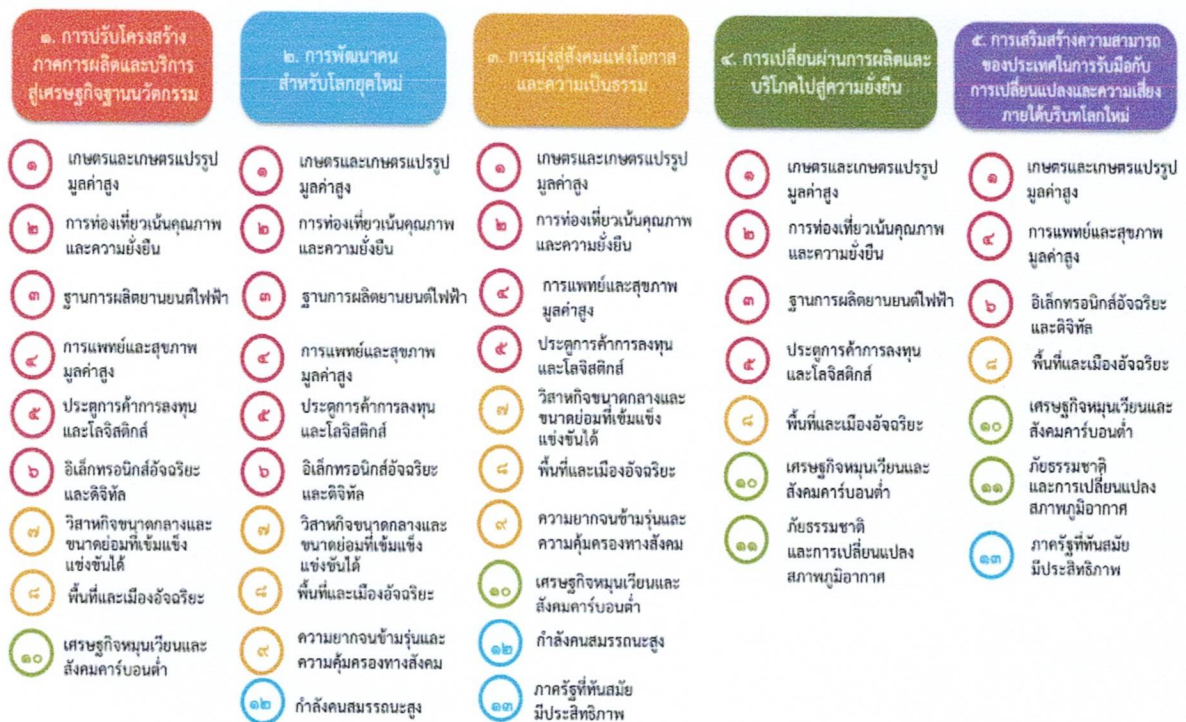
๑. การปรับโครงสร้างภาคการผลิตและบริการสู่เศรษฐกิจฐานนวัตกรรม

๑ เกษตรและเกษตรแปรรูปมูลค่าสูง

๒ การท่องเที่ยวเน้นคุณภาพและความยั่งยืน

๓ ฐานการผลิตยานยนต์ไฟฟ้า

๔ การแพทย์และสุขภาพมูลค่าสูง

๕ ประตูการค้าการลงทุนและโลจิสติกส์

๖ อิเล็กทรอนิกส์อัจฉริยะและดิจิทัล

๗ วิสาหกิจขนาดกลางและขนาดย่อมที่เข้มแข็งแข่งขันได้

๘ พื้นที่และเมืองอัจฉริยะ

๑๐ เศรษฐกิจหมุนเวียนและสังคมคาร์บอนต่ำ

๒. การพัฒนาคนสำหรับโลกยุคใหม่

๑ เกษตรและเกษตรแปรรูปมูลค่าสูง

๒ การท่องเที่ยวเน้นคุณภาพและความยั่งยืน

๓ ฐานการผลิตยานยนต์ไฟฟ้า

๔ การแพทย์และสุขภาพมูลค่าสูง

๕ ประตูการค้าการลงทุนและโลจิสติกส์

๖ อิเล็กทรอนิกส์อัจฉริยะและดิจิทัล

๗ วิสาหกิจขนาดกลางและขนาดย่อมที่เข้มแข็งแข่งขันได้

๘ พื้นที่และเมืองอัจฉริยะ

๙ ความยากจนข้ามรุ่นและความคุ้มครองทางสังคม

๑๒ กำลังคนสมรรถนะสูง

๓. การมุ่งสู่สังคมแห่งโอกาสและความเป็นธรรม

๑ เกษตรและเกษตรแปรรูปมูลค่าสูง

๒ การท่องเที่ยวเน้นคุณภาพและความยั่งยืน

๔ การแพทย์และสุขภาพมูลค่าสูง

๕ ประตูการค้าการลงทุนและโลจิสติกส์

๗ วิสาหกิจขนาดกลางและขนาดย่อมที่เข้มแข็งแข่งขันได้

๘ พื้นที่และเมืองอัจฉริยะ

๙ ความยากจนข้ามรุ่นและความคุ้มครองทางสังคม

๑๐ เศรษฐกิจหมุนเวียนและสังคมคาร์บอนต่ำ

๑๒ กำลังคนสมรรถนะสูง

๑๓ ภาครัฐที่ทันสมัยมีประสิทธิภาพ

๔. การเปลี่ยนผ่านการผลิตและบริโภคไปสู่ความยั่งยืน

๑ เกษตรและเกษตรแปรรูปมูลค่าสูง

๒ การท่องเที่ยวเน้นคุณภาพและความยั่งยืน

๓ ฐานการผลิตยานยนต์ไฟฟ้า

๕ ประตูการค้าการลงทุนและโลจิสติกส์

๘ พื้นที่และเมืองอัจฉริยะ

๑๐ เศรษฐกิจหมุนเวียนและสังคมคาร์บอนต่ำ

๑๑ ภัยธรรมชาติและการเปลี่ยนแปลงสภาพภูมิอากาศ

๕. การเสริมสร้างความสามารถของประเทศในการรับมือกับการเปลี่ยนแปลงและความเสี่ยงภายใต้บริบทโลกใหม่

๑ เกษตรและเกษตรแปรรูปมูลค่าสูง

๔ การแพทย์และสุขภาพมูลค่าสูง

๖ อิเล็กทรอนิกส์อัจฉริยะและดิจิทัล

๘ พื้นที่และเมืองอัจฉริยะ

๑๐ เศรษฐกิจหมุนเวียนและสังคมคาร์บอนต่ำ

๑๑ ภัยธรรมชาติและการเปลี่ยนแปลงสภาพภูมิอากาศ

๑๓ ภาครัฐที่ทันสมัยมีประสิทธิภาพ